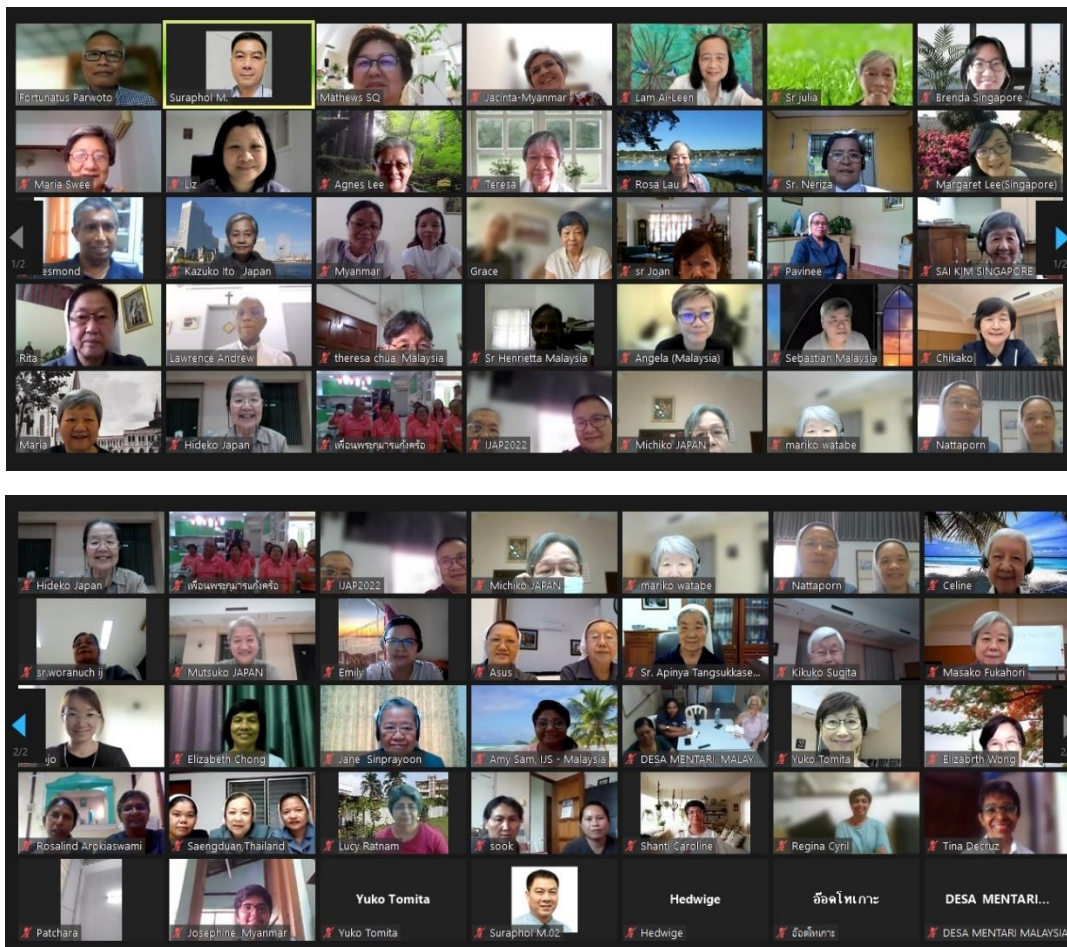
Fortunatus Parwoto
Suraphol M.
Mathews SQ
Jacinta-Myanmar
Lam Ai-Leen
Sr julia
Brenda Singapore
Maria Swee
Liz
Agnes Lee
Teresa
Rosa Lau
Sr. Neriza
Margaret Lee(Singapore)
1/2
esmond
Kazuko Ito Japan
Myanmar
Grace
sr Joan
Pavinee
SAI KIM SINGAPORE
1/2
Rita
Lawrence Andrew
theresa chua Malaysia
Sr Henrietta Malaysia
Angela (Malaysia)
Sebastian Malaysia
Chikako
Maria
Hideko Japan
เพื่อนพระกุมารเก่งจริง
IJAP2022
Michiko JAPAN
mariko watabe
Nattaporn

Hideko Japan
เพื่อนพระกุมารเก่งจริง
IJAP2022
Michiko JAPAN
mariko watabe
Nattaporn
Celine
sr.woranuch ij
Mutsuko JAPAN
Emily
Asus
Sr. Apinya Tangsukkase...
Kikuko Sugita
Masako Fukahori
2/2
jo
Elizabeth Chong
Jane Sinprayoon
Amy Sam, IJS - Malaysia
DESA MENTARI, MALAY...
Yuko Tomita
Elizabrth Wong
2
Rosalind Arokiaswami
Saengduan Thailand
Lucy Ratnam
sook
Shanti Caroline
Regina Cyril
Tina Decruz
Patchara
Josephine. Myanmar
Yuko Tomita
Yuko Tomita
Suraphol M.02
Hedwige
Hedwige
อ๊อดโทเกาะ
อ๊อดโทเกาะ
DESA MENTARI...
DESA MENTARI MALAYSIA